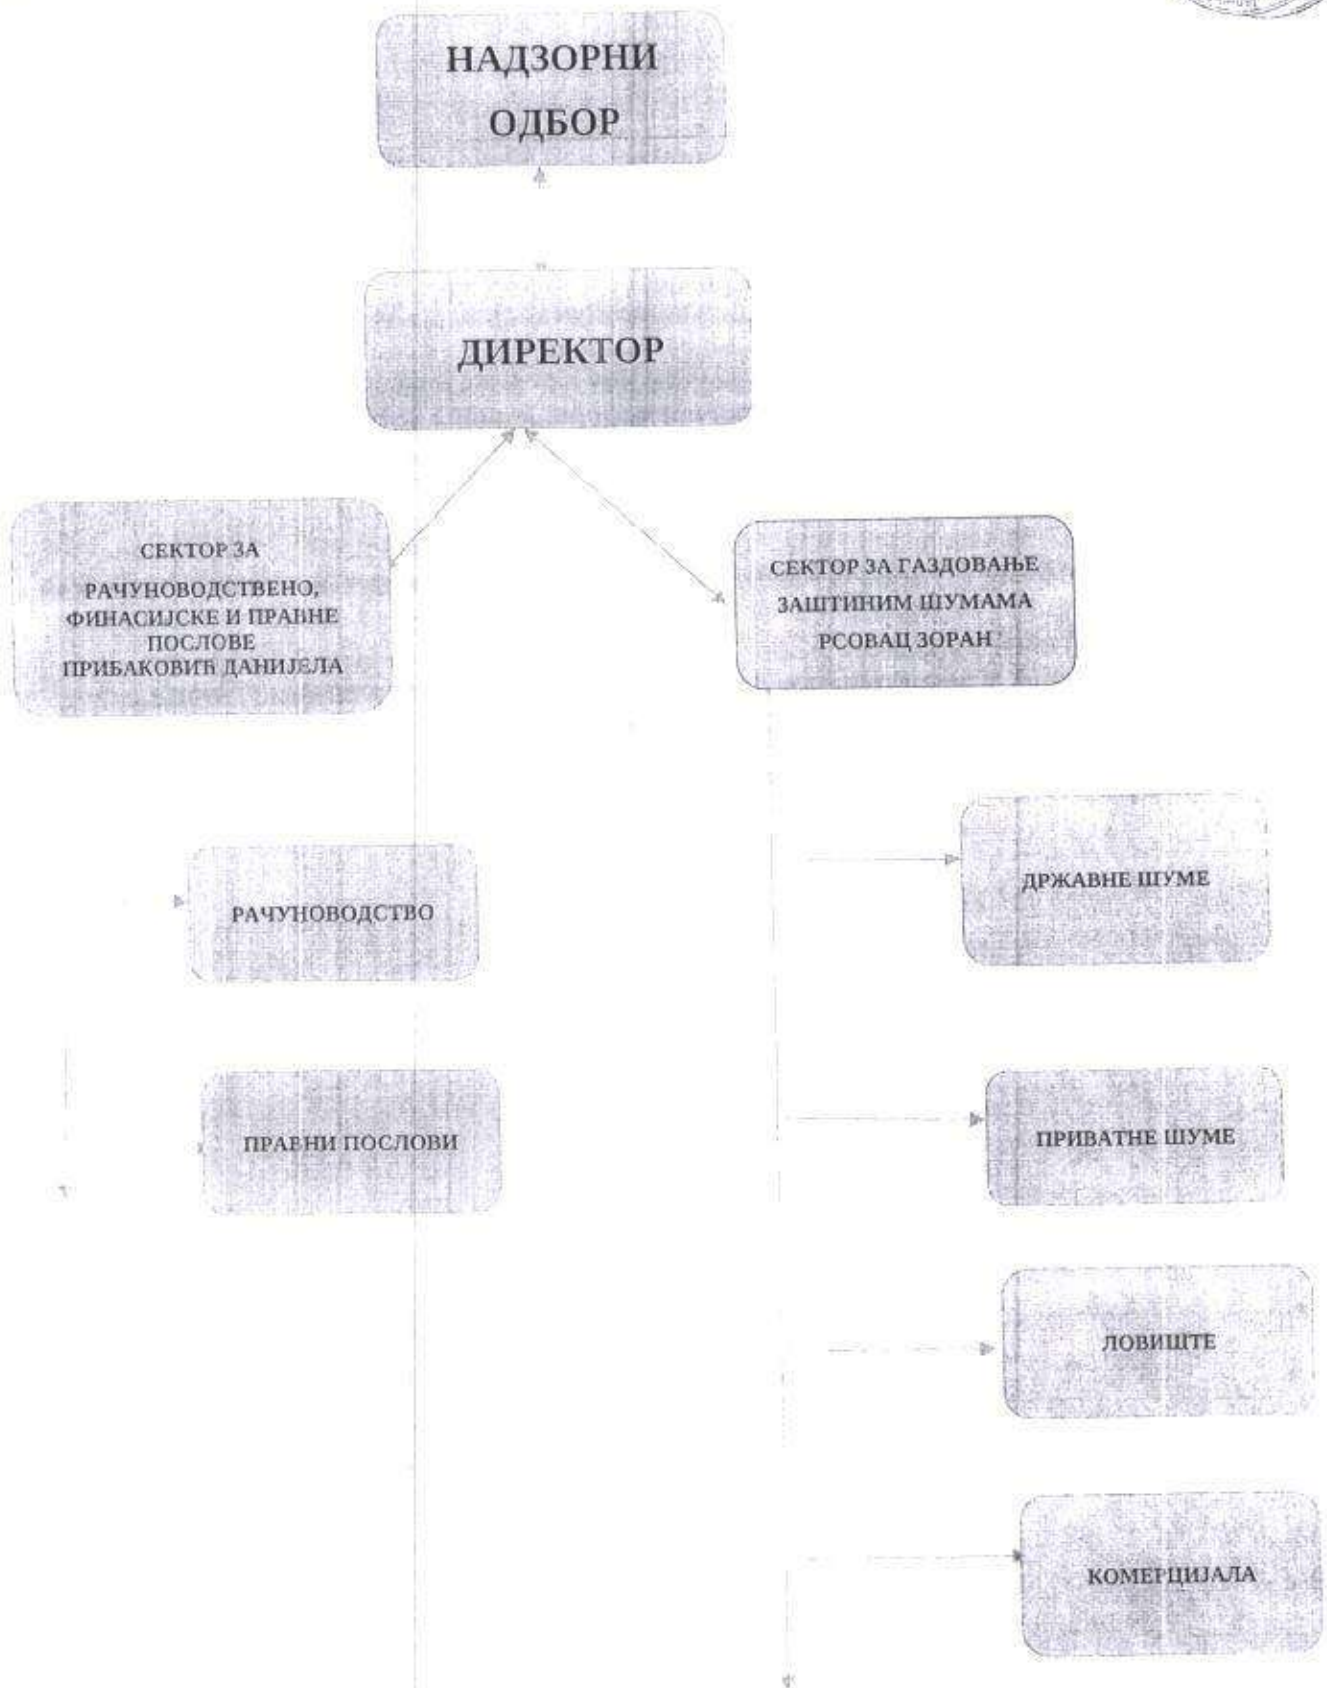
НАДЗОРНИ ОДБОР

ДИРЕКТОР

СЕКТОР ЗА РАЧУНОВОДСТВЕНО, ФИНАСИЈСКЕ И ПРАВНЕ ПОСЛОВЕ ПРИБАКОВИЋ ДАНИЈЕЛА

СЕКТОР ЗА ГАЗДОВАЊЕ ЗАШТИНИМ ШУМАМА РСОВАЦ ЗОРАН

РАЧУНОВОДСТВО

ПРАВНИ ПОСЛОВИ

ДРЖАВНЕ ШУМЕ

ПРИВАТНЕ ШУМЕ

ЛОВИШТЕ

КОМЕРЦИЈАЛА